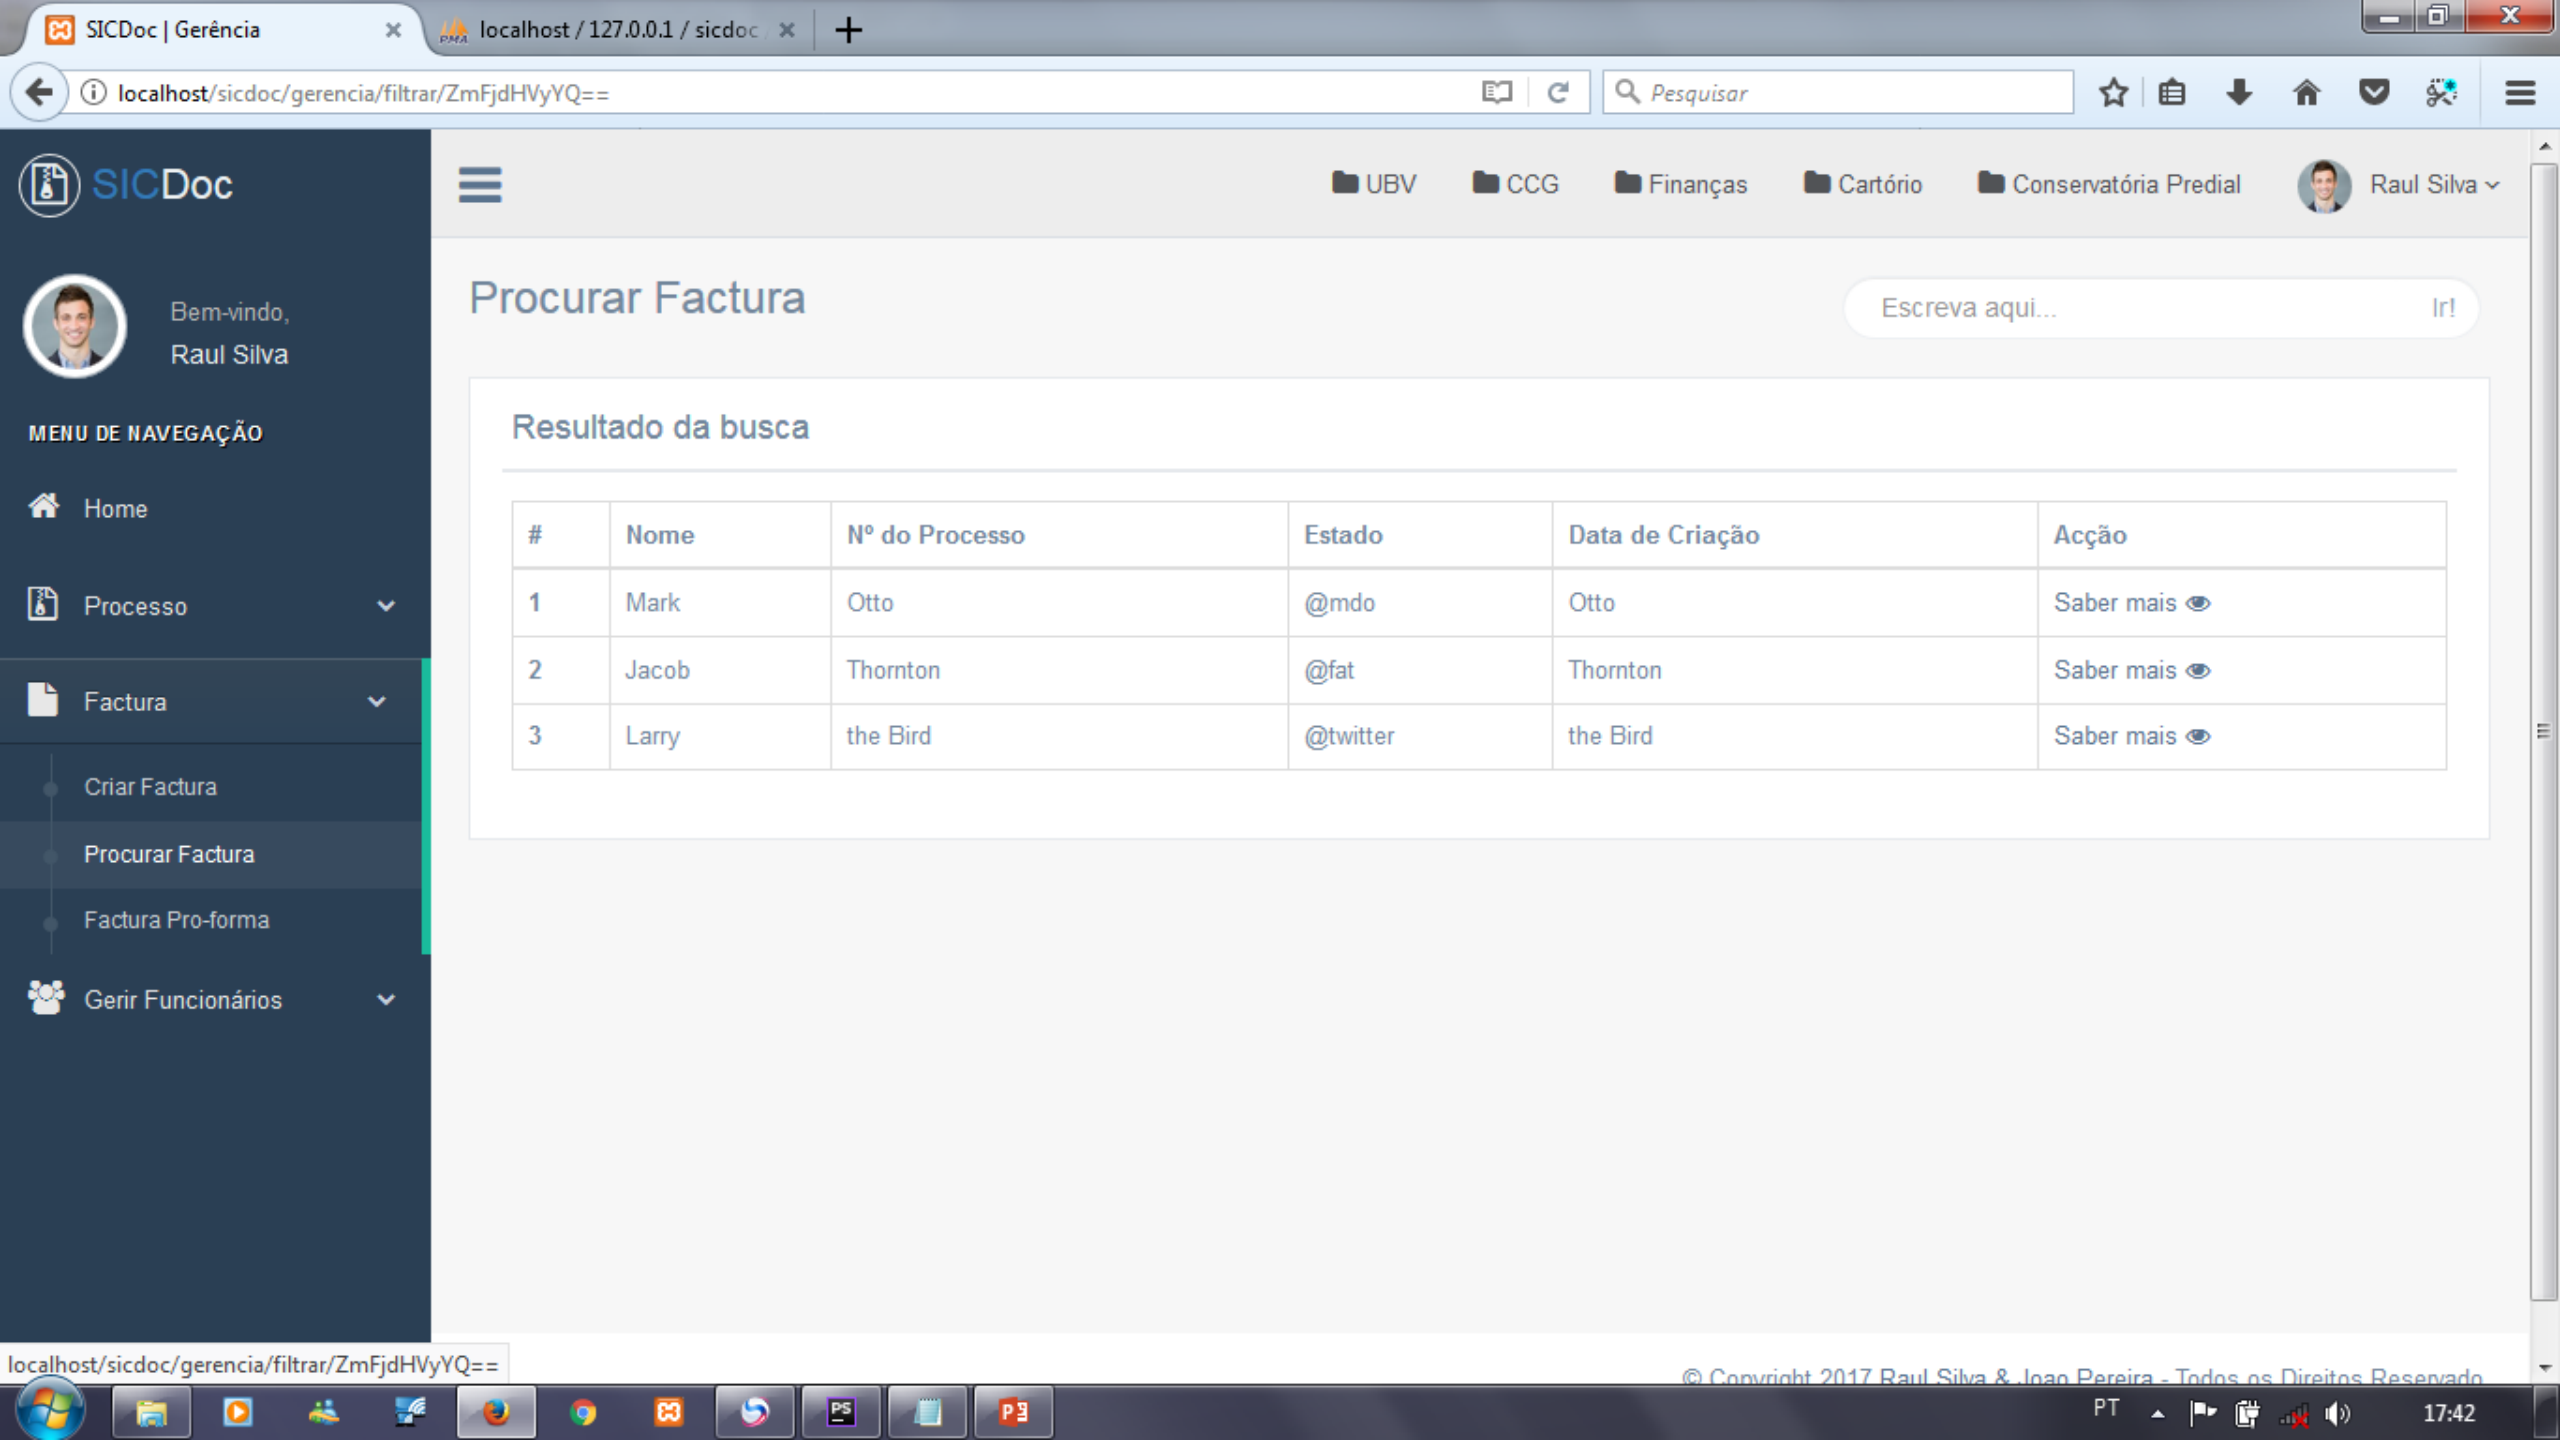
SICDoc | Gerência ×
localhost / 127.0.0.1 / sicdoc ×
+

localhost/sicdoc/gerencia/filtrar/ZmFjdHVyYQ==

Pesquisar

SICDoc

UBV
CCG
Finanças
Cartório
Conservatória Predial
Raul Silva

Bem-vindo,
Raul Silva

MENU DE NAVEGAÇÃO

Home
Processo
Factura
Criar Factura
Procurar Factura
Factura Pro-forma
Gerir Funcionários

Procurar Factura

Escreva aqui...
Ir!

Resultado da busca

| # | Nome | Nº do Processo | Estado | Data de Criação | Acção |
|---|---|---|---|---|---|
| 1 | Mark | Otto | @mdo | Otto | Saber mais |
| 2 | Jacob | Thornton | @fat | Thornton | Saber mais |
| 3 | Larry | the Bird | @twitter | the Bird | Saber mais |

localhost/sicdoc/gerencia/filtrar/ZmFjdHVyYQ==

© Copyright 2017 Raul Silva & Joao Pereira - Todos os Direitos Reservado

PT
17:42